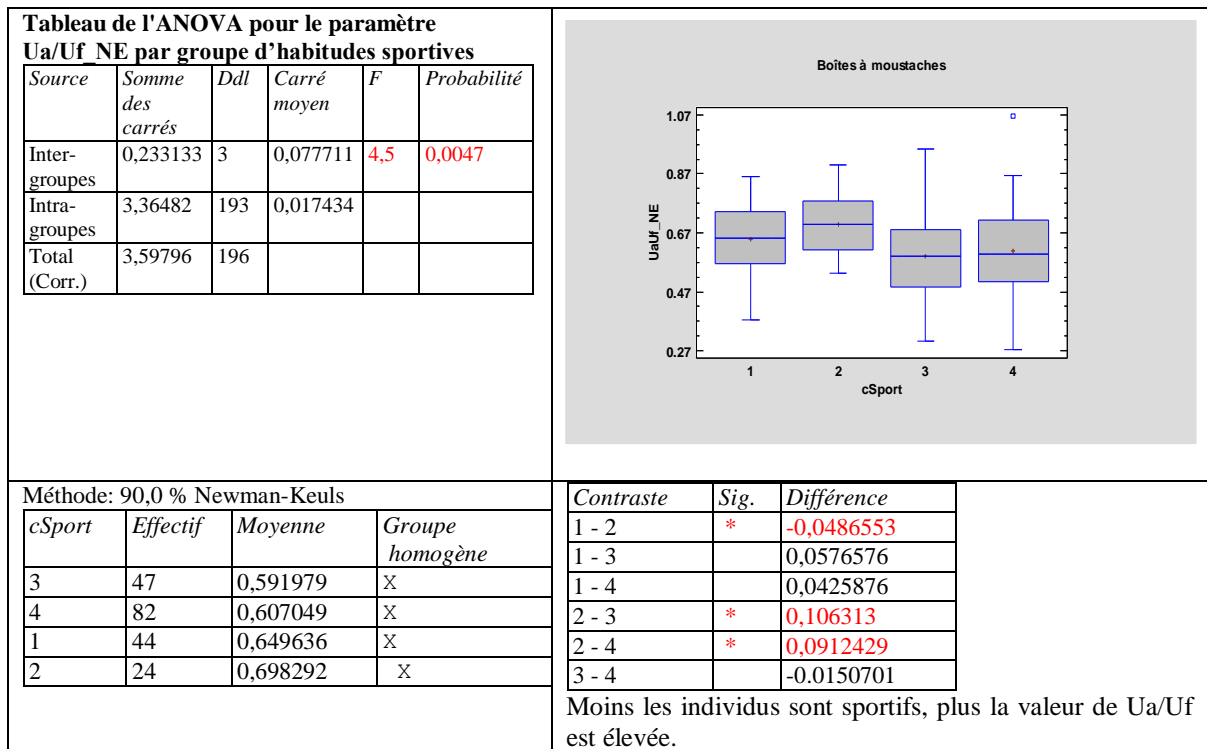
**Tableau de l'ANOVA pour le paramètre Ua/Uf_NE par groupe d'habitudes sportives**

| Source | Somme des carrés | Ddl | Carré moyen | F | Probabilité |
|---|---|---|---|---|---|
| Inter-groupes | 0,233133 | 3 | 0,077711 | 4,5 | 0,0047 |
| Intra-groupes | 3,36482 | 193 | 0,017434 | | |
| Total (Corr.) | 3,59796 | 196 | | | |

Boîtes à moustaches

1.07
0.87
0.67
0.47
0.27

UaUf_NE

1 2 3 4

cSport

Méthode: 90,0 % Newman-Keuls

| cSport | Effectif | Moyenne | Groupe homogène |
|---|---|---|---|
| 3 | 47 | 0,591979 | X |
| 4 | 82 | 0,607049 | X |
| 1 | 44 | 0,649636 | X |
| 2 | 24 | 0,698292 | X |

| Contraste | Sig. | Différence |
|---|---|---|
| 1 - 2 | * | -0,0486553 |
| 1 - 3 | | 0,0576576 |
| 1 - 4 | | 0,0425876 |
| 2 - 3 | * | 0,106313 |
| 2 - 4 | * | 0,0912429 |
| 3 - 4 | | -0.0150701 |

Moins les individus sont sportifs, plus la valeur de Ua/Uf est élevée.